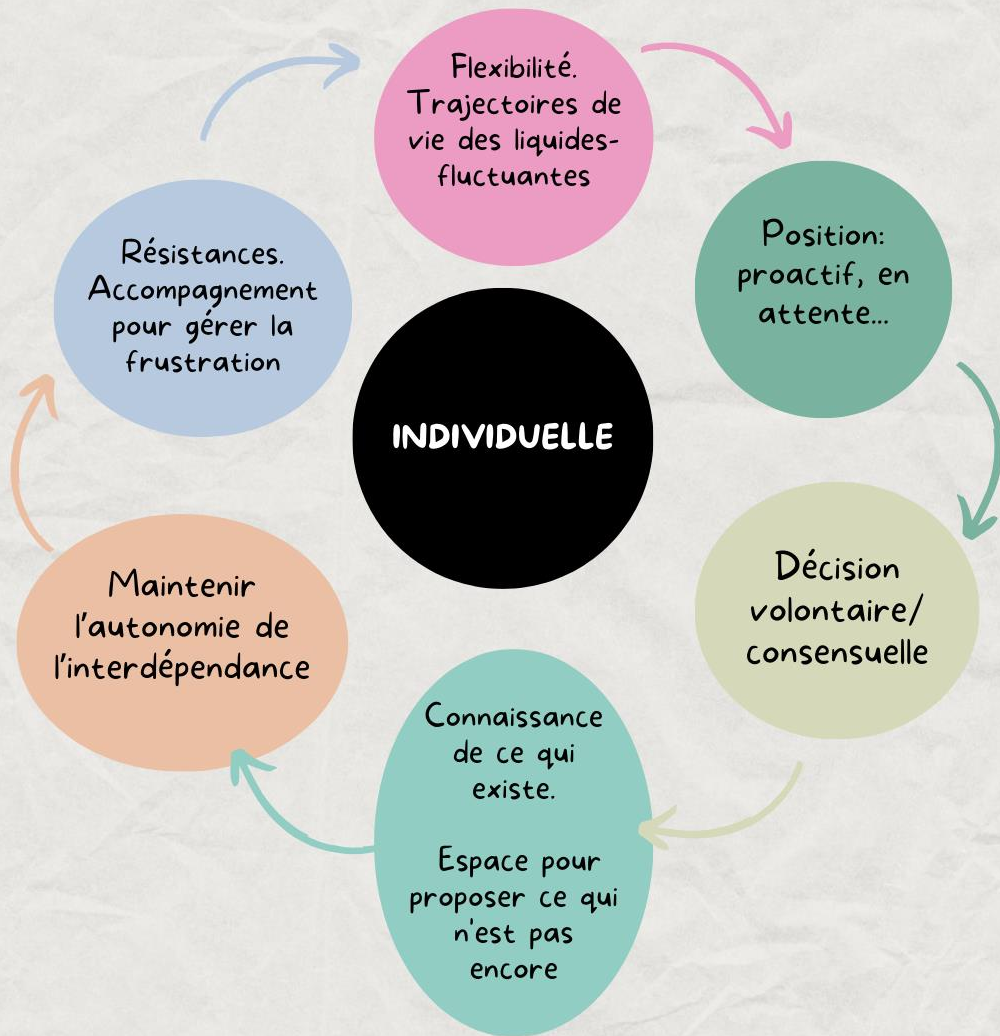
INDIVIDUELLE

Flexibilité. Trajectoires de vie des liquides-fluctuantes

Position: proactif, en attente...

Décision volontaire/ consensuelle

Connaissance de ce qui existe.

Espace pour proposer ce qui n'est pas encore

Maintenir l'autonomie de l'interdépendance

Résistances. Accompagnement pour gérer la frustration